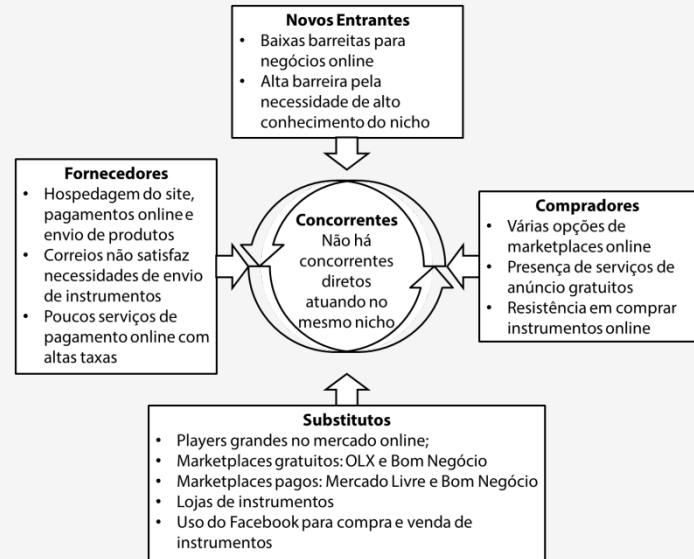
**Novos Entrantes**
- Baixas barreitas para negócios online
- Alta barreira pela necessidade de alto conhecimento do nicho

**Fornecedores**
- Hospedagem do site, pagamentos online e envio de produtos
- Correios não satisfaz necessidades de envio de instrumentos
- Poucos serviços de pagamento online com altas taxas

**Concorrentes**
Não há concorrentes diretos atuando no mesmo nicho

**Compradores**
- Várias opções de marketplaces online
- Presença de serviços de anúncio gratuitos
- Resistência em comprar instrumentos online

**Substitutos**
- Players grandes no mercado online;
- Marketplaces gratuitos: OLX e Bom Negócio
- Marketplaces pagos: Mercado Livre e Bom Negócio
- Lojas de instrumentos
- Uso do Facebook para compra e venda de instrumentos